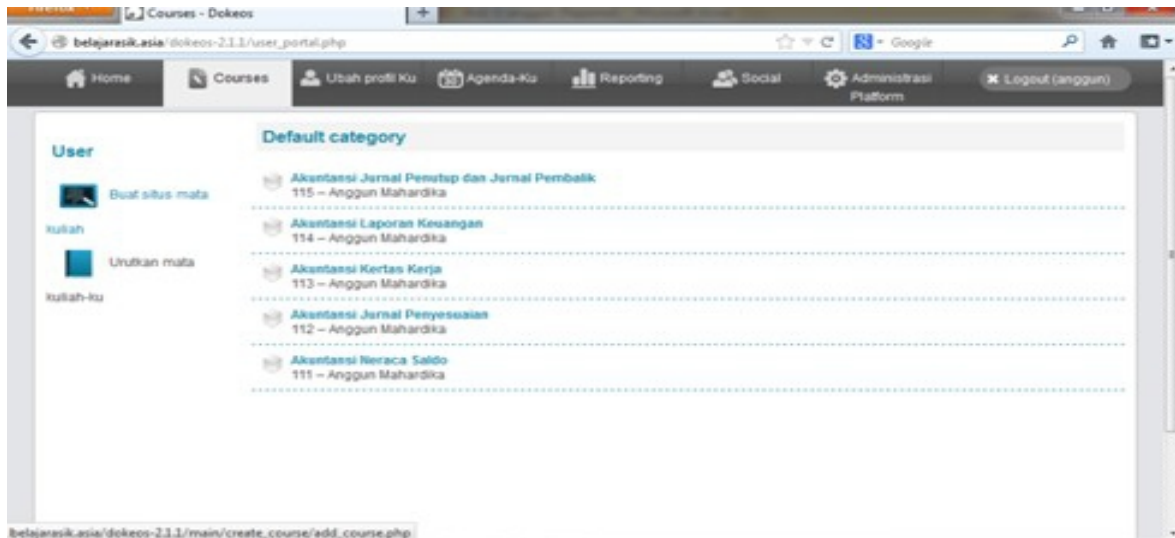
Courses - Dokeos

belajarasik.asia/dokeos-2.1.1/user_portal.php

Google

Home | Courses | Ubah profil Ku | Agenda-Ku | Reporting | Social | Administrasi Platform | Logout (anggun)

User

Buat situs mata kuliah

Urutkan mata kuliah-ku

Default category

Akuntansi Jurnal Penutup dan Jurnal Pembalik
115 – Anggun Mahardika

Akuntansi Laporan Keuangan
114 – Anggun Mahardika

Akuntansi Kertas Kerja
113 – Anggun Mahardika

Akuntansi Jurnal Penyesuaian
112 – Anggun Mahardika

Akuntansi Neraca Saldo
111 – Anggun Mahardika

belajarasik.asia/dokeos-2.1.1/main/create_course/add_course.php